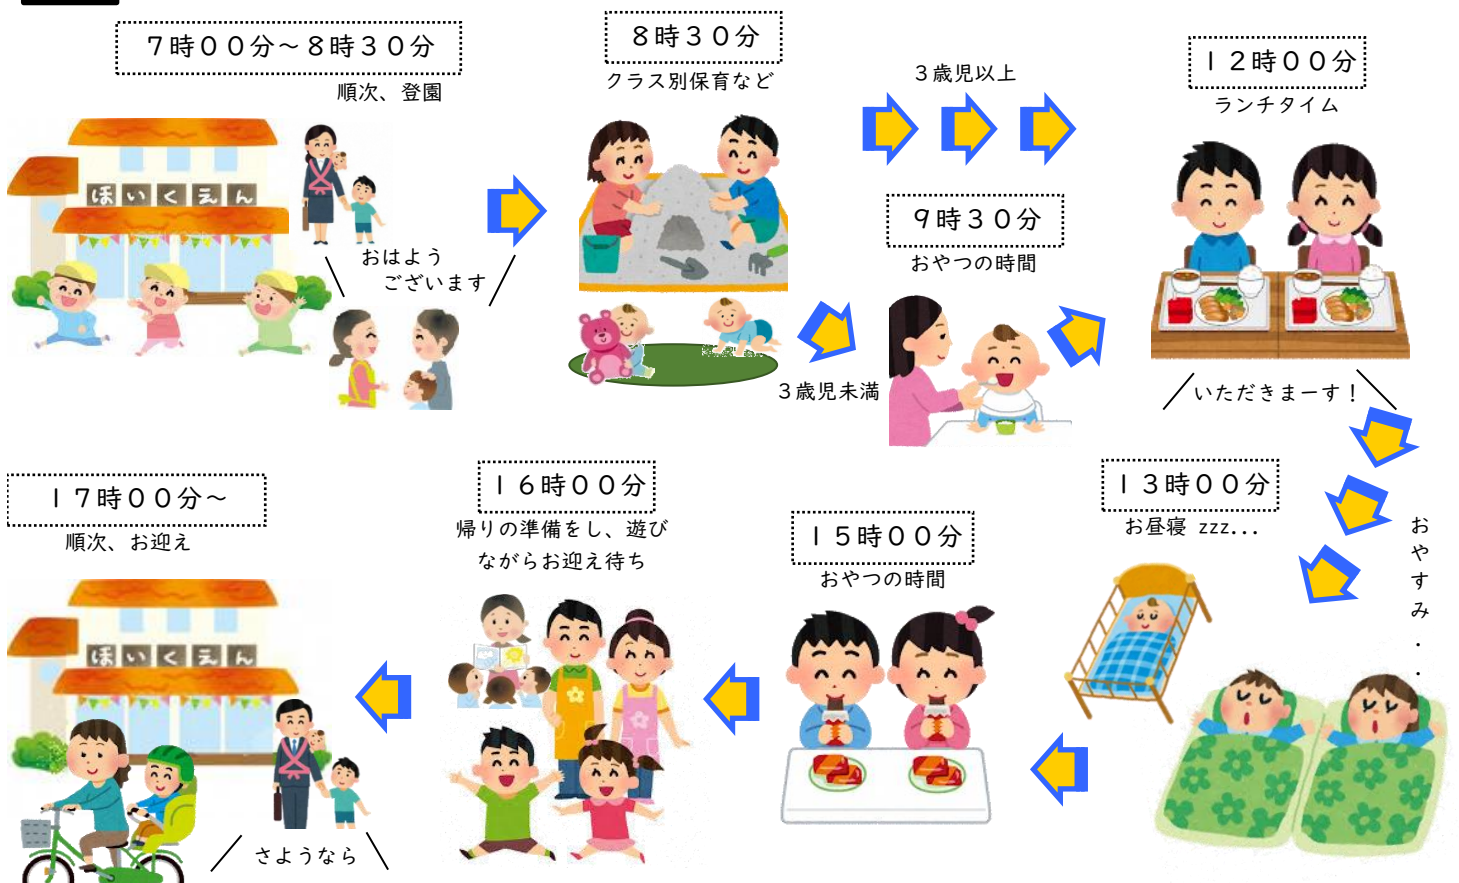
７時００分～８時３０分
順次、登園

ほいくえん

おはよう
ございます

８時３０分
クラス別保育など

３歳児以上

１２時００分
ランチタイム

９時３０分
おやつの時間

３歳児未満

いただきまーす！

１３時００分
お昼寝 zzz...

おやすみ．．

１７時００分～
順次、お迎え

ほいくえん

さようなら

１６時００分
帰りの準備をし、遊びながらお迎え待ち

１５時００分
おやつの時間